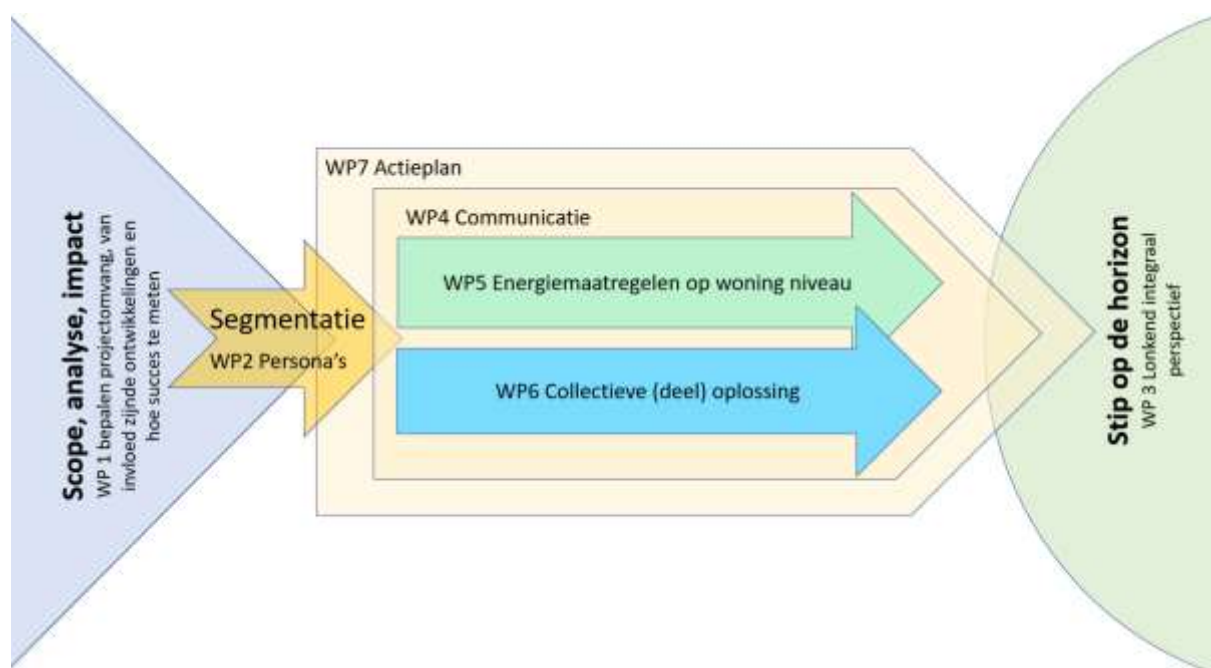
Scope, analyse, impact
WP 1 bepalen projectomvang, van invloed zijnde ontwikkelingen en hoe succes te meten

Segmentatie
WP2 Persona's

WP7 Actieplan

WP4 Communicatie

WP5 Energiemaatregelen op woning niveau

WP6 Collectieve (deel) oplossing

Stip op de horizon
WP 3 Lonkend integraal perspectief